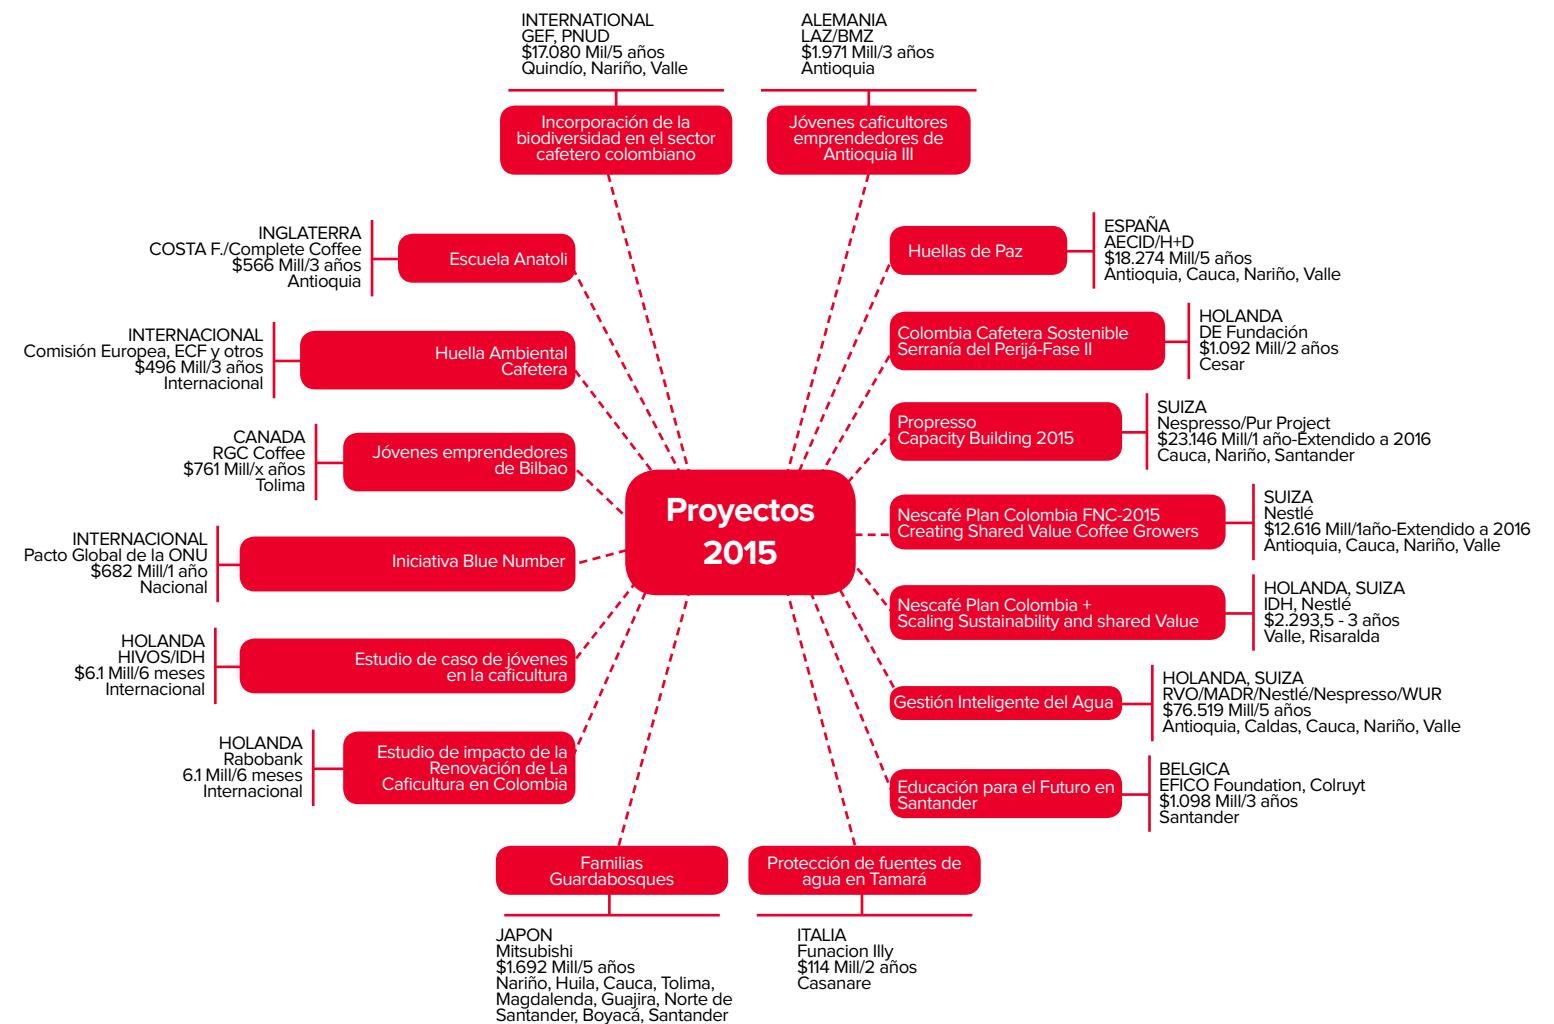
INTERNATIONAL
GEF, PNUD
$17.080 Mil/5 años
Quindío, Nariño, Valle

Incorporación de la biodiversidad en el sector cafetero colombiano

ALEMANIA
LAZ/BMZ
$1.971 Mill/3 años
Antioquia

Jóvenes caficultores emprendedores de Antioquia III

INGLATERRA
COSTA F./Complete Coffee
$566 Mill/3 años
Antioquia

Escuela Anatoli

ESPAÑA
AECID/H+D
$18.274 Mill/5 años
Antioquia, Cauca, Nariño, Valle

Huellas de Paz

INTERNACIONAL
Comisión Europea, ECF y otros
$496 Mill/3 años
Internacional

Huella Ambiental Cafetera

Colombia Cafetera Sostenible Serranía del Perijá-Fase II

HOLANDA
DE Fundación
$1.092 Mill/2 años
Cesar

CANADA
RGC Coffee
$761 Mill/x años
Tolima

Jóvenes emprendedores de Bilbao

Propresso Capacity Building 2015

SUIZA
Nespresso/Pur Project
$23.146 Mill/1 año-Extendido a 2016
Cauca, Nariño, Santander

Proyectos 2015

INTERNACIONAL
Pacto Global de la ONU
$682 Mill/1 año
Nacional

Iniciativa Blue Number

Nescafé Plan Colombia FNC-2015 Creating Shared Value Coffee Growers

SUIZA
Nestlé
$12.616 Mill/1año-Extendido a 2016
Antioquia, Cauca, Nariño, Valle

HOLANDA
HIVOS/IDH
$6.1 Mill/6 meses
Internacional

Estudio de caso de jóvenes en la caficultura

Nescafé Plan Colombia + Scaling Sustainability and shared Value

HOLANDA, SUIZA
IDH, Nestlé
$2.293,5 - 3 años
Valle, Risaralda

Gestión Inteligente del Agua

HOLANDA, SUIZA
RVO/MADR/Nestlé/Nespresso/WUR
$76.519 Mill/5 años
Antioquia, Caldas, Cauca, Nariño, Valle

HOLANDA
Rabobank
6.1 Mill/6 meses
Internacional

Estudio de impacto de la Renovación de La Caficultura en Colombia

Educación para el Futuro en Santander

BELGICA
EFICO Foundation, Colruyt
$1.098 Mill/3 años
Santander

Familias Guardabosques

JAPON
Mitsubishi
$1.692 Mill/5 años
Nariño, Huila, Cauca, Tolima, Magdalenda, Guajira, Norte de Santander, Boyacá, Santander

Protección de fuentes de agua en Tamará

ITALIA
Funacion Illy
$114 Mill/2 años
Casanare